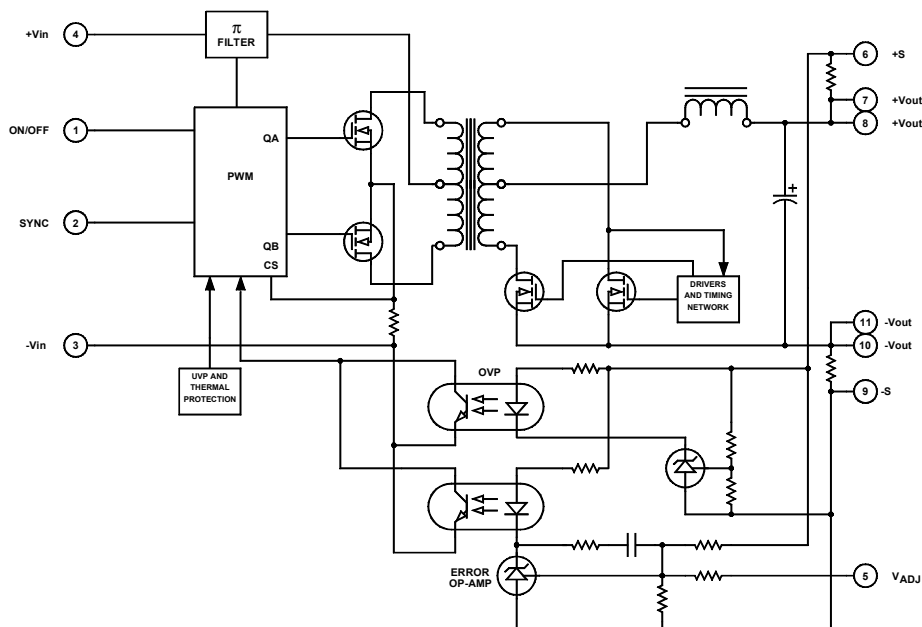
+Vin 4

$\pi$
FILTER

ON/OFF 1

SYNC 2

-Vin 3

PWM

QA

QB

CS

UVP AND THERMAL PROTECTION

DRIVERS AND TIMING NETWORK

OVP

ERROR OP-AMP

6 +S

7 +Vout

8 +Vout

11 -Vout

10 -Vout

9 -S

5 $V_{ADJ}$